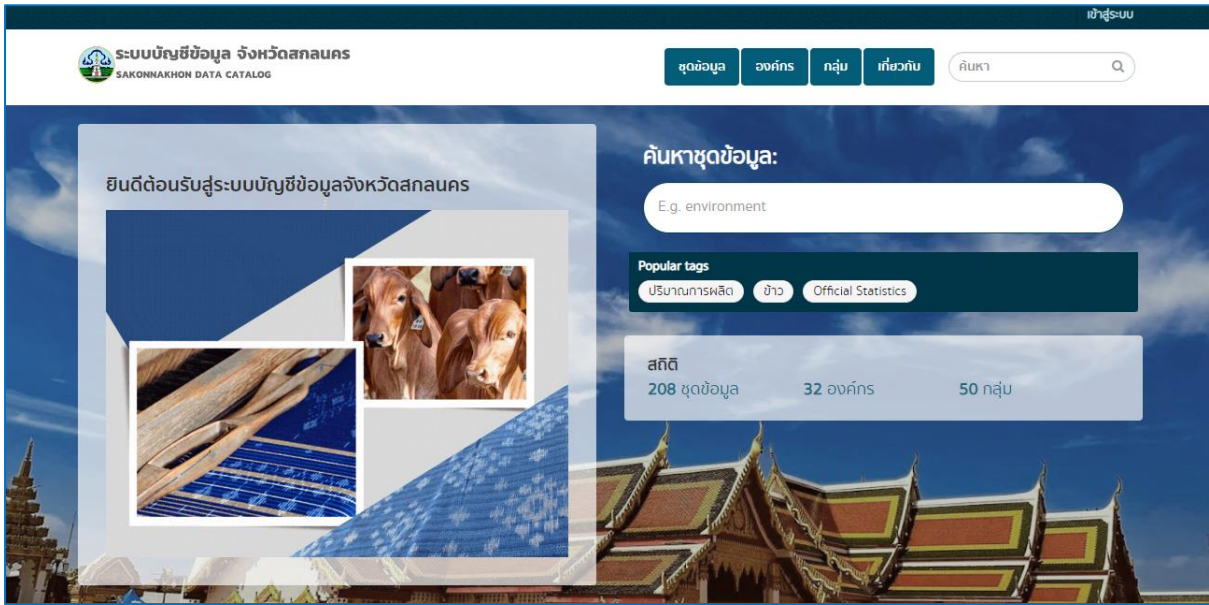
เข้าสู่ระบบ

ระบบบัญชีข้อมูล จังหวัดสกลนคร
SAKONNAKHON DATA CATALOG

ชุดข้อมูล
องค์กร
กลุ่ม
เกี่ยวกับ
ค้นหา

ยินดีต้อนรับสู่ระบบบัญชีข้อมูลจังหวัดสกลนคร

ค้นหาชุดข้อมูล:

E.g. environment

Popular tags
ปริมาณการผลิต
ข้าว
Official Statistics

สถิติ
208 ชุดข้อมูล
32 องค์กร
50 กลุ่ม